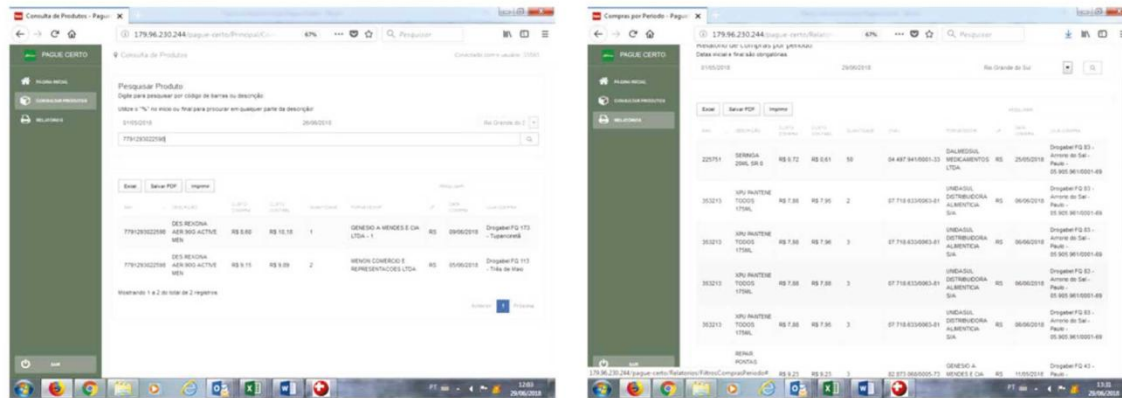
Consulta de Produtos - Pague ×

179.96.230.244/pague-certo/Principal/C... 67% Pesquisar

PAGUE CERTO

Consulta de Produtos

PAGINA INICIAL
CONSULTAR PRODUTOS
RELATORIOS

Pesquisar Produto
Digite para pesquisar por código de barras ou descrição

Utilize o "%" no início ou final para procurar em qualquer parte da descrição

01/05/2018 26/06/2018 Rio Grande do S

7791293022598

Excel Salvar PDF Imprimir

| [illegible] | DESCRIÇÃO | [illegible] | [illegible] | QUANTIDADE | FORNECEDOR | UF | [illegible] | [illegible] |
|---|---|---|---|---|---|---|---|---|
| 7791293022598 | DES REXONA AER 90G ACTIVE MEN | R$ 8,69 | R$ 10,18 | 1 | GENESIO A MENDES E CIA LTDA - 1 | RS | 09/06/2018 | Drogabel FQ 173 - Tupanciretã |
| 7791293022598 | DES REXONA AER 90G ACTIVE MEN | R$ 9,11 | R$ 9,09 | 2 | MENON COMERCIO E REPRESENTACOES LTDA | RS | 05/06/2018 | Drogabel FQ 113 - Três de Maio |

Mostrando 1 a 2 do total de 2 registros

Anterior 1 Próximo

SAIR

Compras por Período - Pague ×

179.96.230.244/pague-certo/Relatori... 67% Pesquisar

PAGUE CERTO

Relatório de Compras por período
Datas inicial e final são obrigatórias

01/05/2018 26/06/2018 Rio Grande do Sul

PAGINA INICIAL
CONSULTAR PRODUTOS
RELATORIOS

Excel Salvar PDF Imprimir

| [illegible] | DESCRIÇÃO | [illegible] | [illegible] | QUANTIDADE | CNPJ | FORNECEDOR | UF | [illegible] | LOJA COMPRA |
|---|---|---|---|---|---|---|---|---|---|
| 225751 | SERINGA 20ML SR.0 | R$ 0,72 | R$ 0,61 | 50 | 04.487.941/0001-33 | DALMEDSUL MEDICAMENTOS LTDA | RS | 25/05/2018 | Drogabel FQ 83 - Arroio do Sal - Paulo - 05.905.961/0001-69 |
| 353213 | XPU PANTENE TODOS 175ML | R$ 7,86 | R$ 7,96 | 2 | 07.718.633/0003-81 | UNIDASUL DISTRIBUIDORA ALIMENTICIA S/A | RS | 06/06/2018 | Drogabel FQ 83 - Arroio do Sal - Paulo - 05.905.961/0001-69 |
| 353213 | XPU PANTENE TODOS 175ML | R$ 7,86 | R$ 7,96 | 3 | 07.718.633/0003-81 | UNIDASUL DISTRIBUIDORA ALIMENTICIA S/A | RS | 06/06/2018 | Drogabel FQ 83 - Arroio do Sal - Paulo - 05.905.961/0001-69 |
| 353213 | XPU PANTENE TODOS 175ML | R$ 7,86 | R$ 7,96 | 3 | 07.718.633/0003-81 | UNIDASUL DISTRIBUIDORA ALIMENTICIA S/A | RS | 06/06/2018 | Drogabel FQ 83 - Arroio do Sal - Paulo - 05.905.961/0001-69 |
| 353213 | XPU PANTENE TODOS 175ML | R$ 7,86 | R$ 7,96 | 3 | 07.718.633/0003-81 | UNIDASUL DISTRIBUIDORA ALIMENTICIA S/A | RS | 06/06/2018 | Drogabel FQ 83 - Arroio do Sal - Paulo - 05.905.961/0001-69 |
| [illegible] | REPAIR PONTAS | R$ 9,21 | R$ 9,25 | 3 | 82.873.068/0005-73 | GENESIO A MENDES E CIA | RS | 11/05/2018 | Drogabel FQ 43 - Paulo - |

179.96.230.244/pague-certo/Relatorios/FiltrosComprasPeriodo#

SAIR

12:03 26/06/2018
13:31 26/06/2018